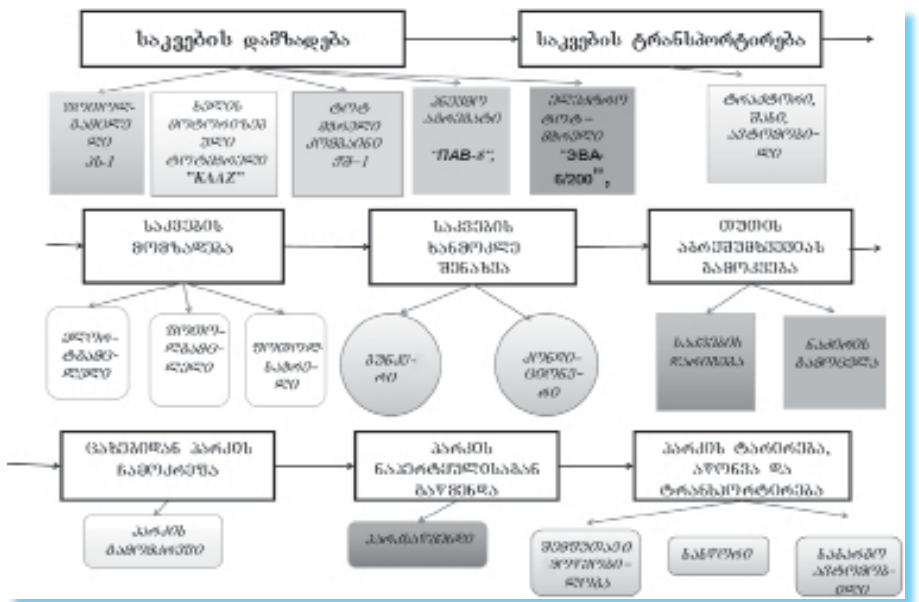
საკვების დამზადება

საკვების ტრანსპორტირება

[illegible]

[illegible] "KAAZ"

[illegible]

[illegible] "ПАВ-8";

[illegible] "ЭВА-6/200";

ტრაქტორი, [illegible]

საკვების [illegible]

საკვების ხანგრძლივი შენახვა

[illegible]

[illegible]

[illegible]

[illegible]

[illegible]

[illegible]

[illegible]

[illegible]

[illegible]

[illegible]

პარკის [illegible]

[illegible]

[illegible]

პარკის ტარირება, აწონვა და ტრანსპორტირება

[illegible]

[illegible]

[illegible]